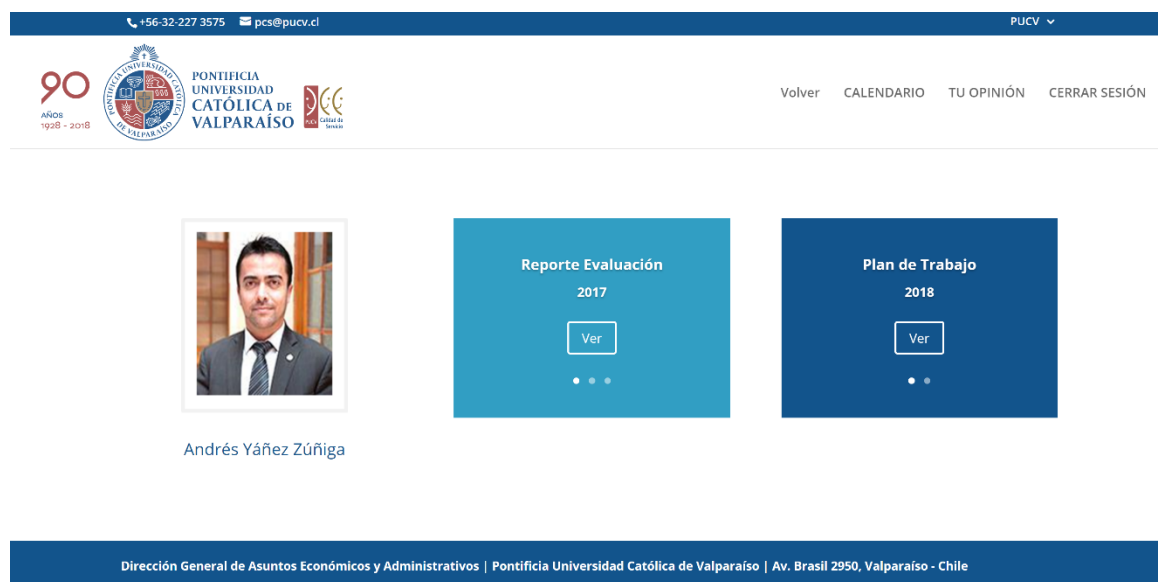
+56-32-227 3575 pcs@pucv.cl

PUCV

90 AÑOS 1928 - 2018

PONTIFICIA UNIVERSIDAD CATÓLICA DE VALPARAÍSO

Volver CALENDARIO TU OPINIÓN CERRAR SESIÓN

Reporte Evaluación

2017

Ver

Plan de Trabajo

2018

Ver

Andrés Yáñez Zúñiga

Dirección General de Asuntos Económicos y Administrativos | Pontificia Universidad Católica de Valparaíso | Av. Brasil 2950, Valparaíso - Chile